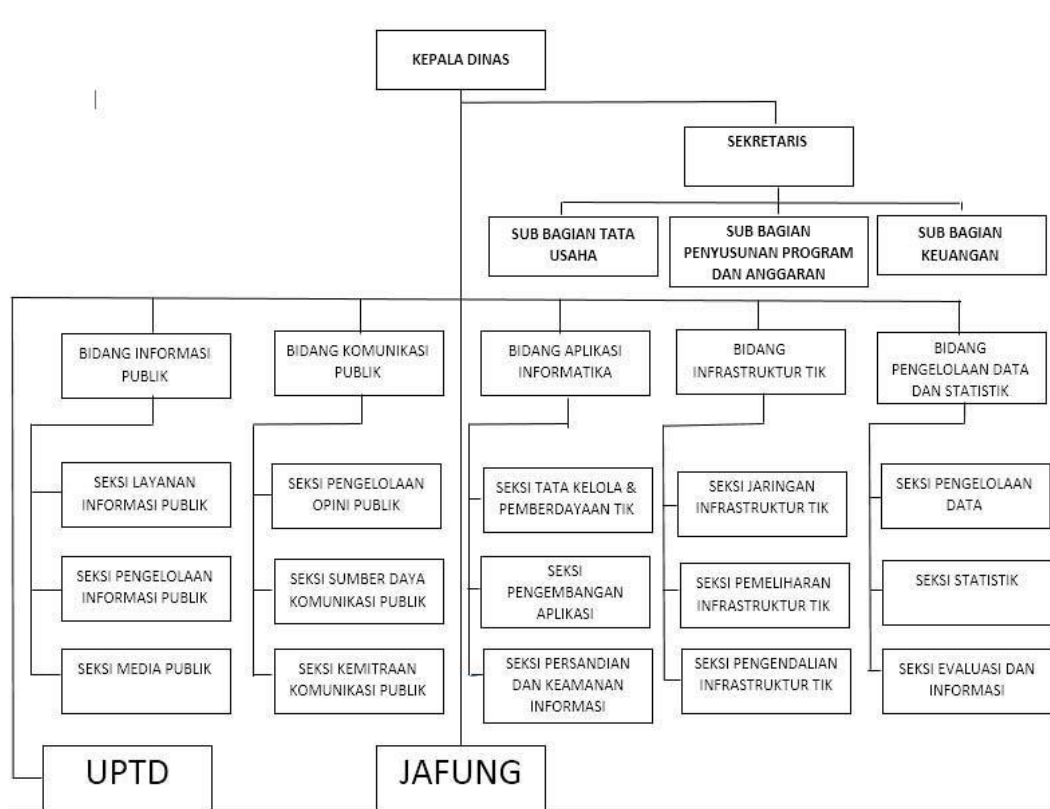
KEPALA DINAS

SEKRETARIS

SUB BAGIAN TATA USAHA

SUB BAGIAN PENYUSUNAN PROGRAM DAN ANGGARAN

SUB BAGIAN KEUANGAN

BIDANG INFORMASI PUBLIK

SEKSI LAYANAN INFORMASI PUBLIK

SEKSI PENGELOLAAN INFORMASI PUBLIK

SEKSI MEDIA PUBLIK

BIDANG KOMUNIKASI PUBLIK

SEKSI PENGELOLAAN OPINI PUBLIK

SEKSI SUMBER DAYA KOMUNIKASI PUBLIK

SEKSI KEMITRAAN KOMUNIKASI PUBLIK

BIDANG APLIKASI INFORMATIKA

SEKSI TATA KELOLA & PEMBERDAYAAN TIK

SEKSI PENGEMBANGAN APLIKASI

SEKSI PERSANDIAN DAN KEAMANAN INFORMASI

BIDANG INFRASTRUKTUR TIK

SEKSI JARINGAN INFRASTRUKTUR TIK

SEKSI PEMELIHARAN INFRASTRUKTUR TIK

SEKSI PENGENDALIAN INFRASTRUKTUR TIK

BIDANG PENGELOLAAN DATA DAN STATISTIK

SEKSI PENGELOLAAN DATA

SEKSI STATISTIK

SEKSI EVALUASI DAN INFORMASI

UPTD

JAFUNG